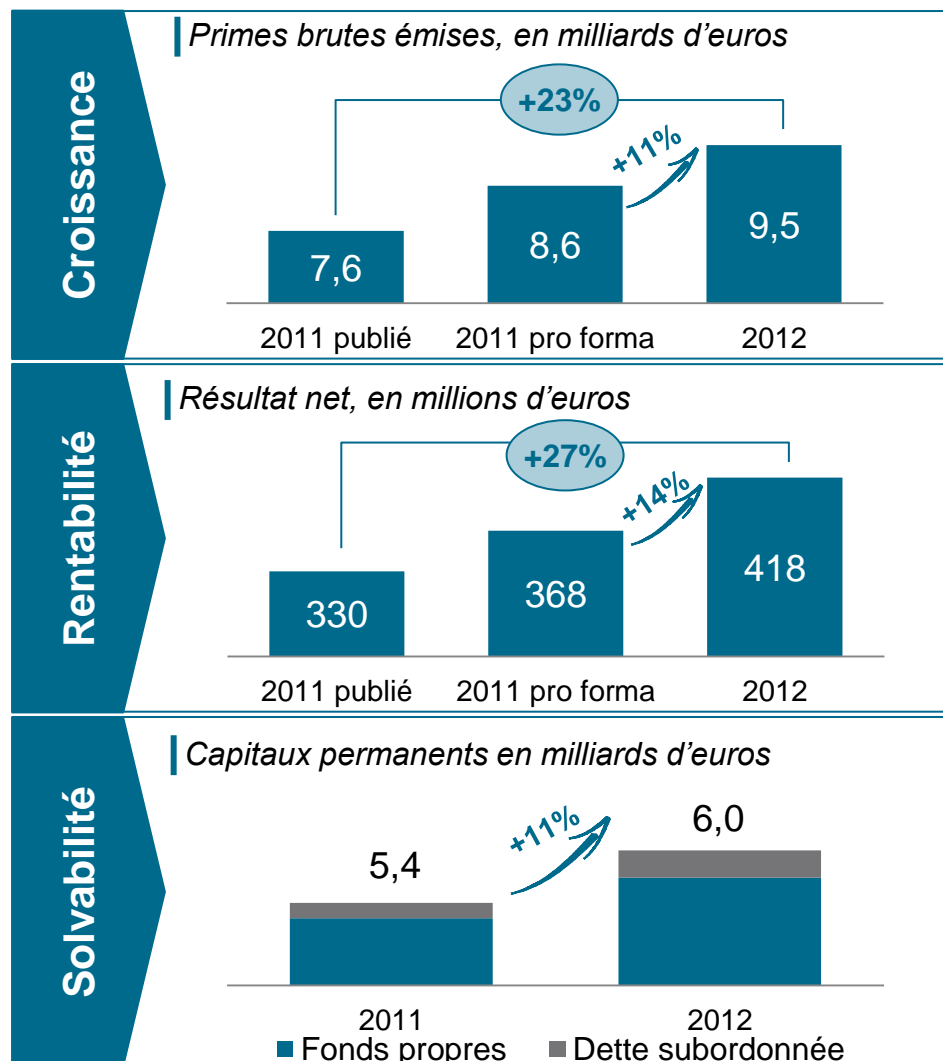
Croissance

Primes brutes émises, en milliards d'euros

+23%

+11%

7,6

8,6

9,5

2011 publié

2011 pro forma

2012

Rentabilité

Résultat net, en millions d'euros

+27%

+14%

330

368

418

2011 publié

2011 pro forma

2012

Solvabilité

Capitaux permanents en milliards d'euros

+11%

5,4

6,0

2011

2012

Fonds propres

Dette subordonnée